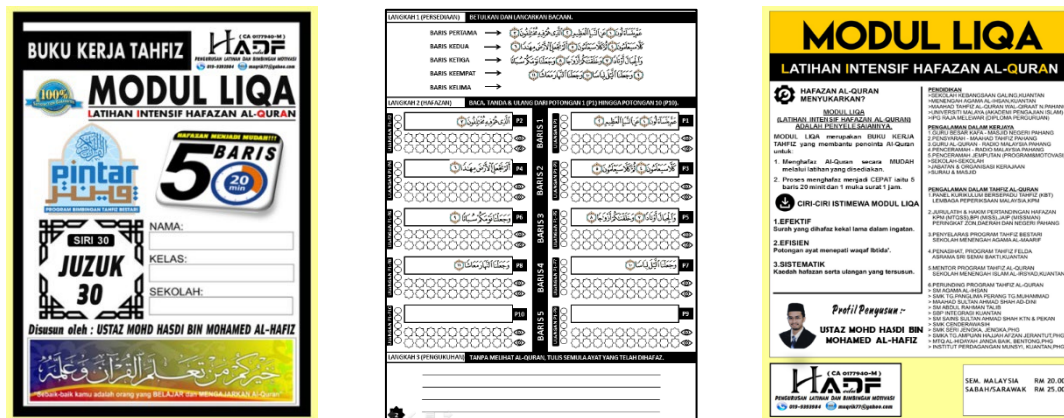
BUKU KERJA TAHFIZ

( CA 0177940-M )
HADF
PENGURUSAN LATIHAN DAN BIMBINGAN MOTIVASI
019-9393984 mazrin77@yahoo.com

100%

MODUL LIQA
LATIHAN INTENSIF HAFAZAN AL-QURAN

pintar
PROGRAM BIMBINGAN TAHFIZ BESTARI

HAFAZAN MENJADI MUDAH!!!
5 BARIS
20 min

SIRI 30
JUZUK 30

NAMA:
KELAS:
SEKOLAH:

Disusun oleh : USTAZ MOHD HASDI BIN MOHAMED AL-HAFIZ

خيركم من تعلم القرآن وعلمه
Sebaik-baik kamu adalah orang yang BELAJAR dan MENGAJARKAN Al-Quran

LANGKAH 1 (PERSEDIAAN) BETULKAN DAN LANCARKAN BACAAN.

BARIS PERTAMA
BARIS KEDUA
BARIS KETIGA
BARIS KEEMPAT
BARIS KELIMA

LANGKAH 2 (HAFAZAN) BACA, TANDA & ULANG DARI POTONGAN 1 (P1) HINGGA POTONGAN 10 (P10).

BARIS 1
BARIS 2
BARIS 3
BARIS 4
BARIS 5

P1 P2 P3 P4 P5 P6 P7 P8 P9 P10

LANGKAH 3 (PENGUKUHAN) TANPA MELIHAT AL-QURAN, TULIS SEMULA AYAT YANG TELAH DIHAFAZ.

MODUL LIQA
LATIHAN INTENSIF HAFAZAN AL-QURAN

HAFAZAN AL-QURAN MENYUKARKAN?

MODUL LIQA (LATIHAN INTENSIF HAFAZAN AL-QURAN) ADALAH PENYELESAIANNYA.

MODUL LIQA merupakan BUKU KERJA TAHFIZ yang membantu pencinta Al-Quran untuk:

1. Menghafaz Al-Quran secara MUDAH melalui latihan yang disediakan.

2. Proses menghafaz menjadi CEPAT iaitu 5 baris 20 minit dan 1 muka surat 1 jam.

CIRI-CIRI ISTIMEWA MODUL LIQA

1.EFEKTIF
Surah yang dihafaz kekal lama dalam ingatan.

2.EFISIEN
Potongan ayat menepati waqaf Ibtida'.

3.SISTEMATIK
Kaedah hafazan serta ulangan yang tersusun.

Profil Penyusun :-
USTAZ MOHD HASDI BIN MOHAMED AL-HAFIZ

PENDIDIKAN
SEKOLAH KEBANGSAAN GALING,KUANTAN
MENENGAH AGAMA AL-IHSAN,KUANTAN
MAAHAD TAHFIZ AL-QURAN WAL-QIRAAT N.PAHANG
UNIVERSITI MALAYA (AKADEMI PENGAJIAN ISLAM)
IPG RAJA MELEWAR (DIPLOMA PERGURUAN)

PENGALAMAN DALAM KERJAYA
1.GURU BESAR KAFA - MASJID NEGERI PAHANG
2.PENSYARAH - MAAHAD TAHFIZ PAHANG
3.GURU AL-QURAN - RADIO MALAYSIA PAHANG
4.PENCERAMAH - RADIO MALAYSIA PAHANG
5.PENCERAMAH JEMPUTAN (PROGRAM MOTIVASI)
SEKOLAH-SEKOLAH
JABATAN-JABATAN KERAJAAN
SURAU & MASJID

PENGALAMAN DALAM TAHFIZ AL-QURAN
1.PANEL KURIKULUM BERSEPADU TAHFIZ (KBT)
LEMBAGA PEPERIKSAAN MALAYSIA,KPM

2.JURULATIH & HAKIM PERTANDINGAN HAFAZAN KPM (MTQSS),BPI (MSSL),JAIP (MISSIAN)
PERINGKAT ZON,DAERAH DAN NEGERI PAHANG

3.PENYELARAS PROGRAM TAHFIZ BESTARI
SEKOLAH MENENGAH AGAMA AL-MAARIF

4.PENASIHAT PROGRAM TAHFIZ FELDA
ASRAMA SRI SEMAI BAKTI,KUANTAN

5.MENTOR PROGRAM TAHFIZ AL-QURAN
SEKOLAH MENENGAH ISLAM AL-IRSYAD,KUANTAN

6.PERUNDING PROGRAM TAHFIZ AL-QURAN
SM AGAMA AL-IHSAN
SMK TG.PANGLIMA PERANG TG.MUHAMMAD
MAAHAD SULTAN AHMAD SHAH AD-DIN
SM ABDUL RAHMAN TALIB
SBP INTEGRASI KUANTAN
SM SAINS SULTAN AHMAD SHAH KTN & PEKAN
SMK CENDERAWASIH
SMK SERI JENGKA, JENGKA,PHG
SMKA TG.AMPUAN HAJJAH AFZAN JERANTUT,PHG
MTQ AL-HIDAYAH JINDA BAIK, BENTONG,PHG
INSTITUT PERDAGANGAN MUNSYI, KUANTAN,PHG

( CA 0177940-M )
HADF
PENGURUSAN LATIHAN DAN BIMBINGAN MOTIVASI
019-9393984 mazrin77@yahoo.com

SEM. MALAYSIA RM 20.00
SABAH/SARAWAK RM 25.00